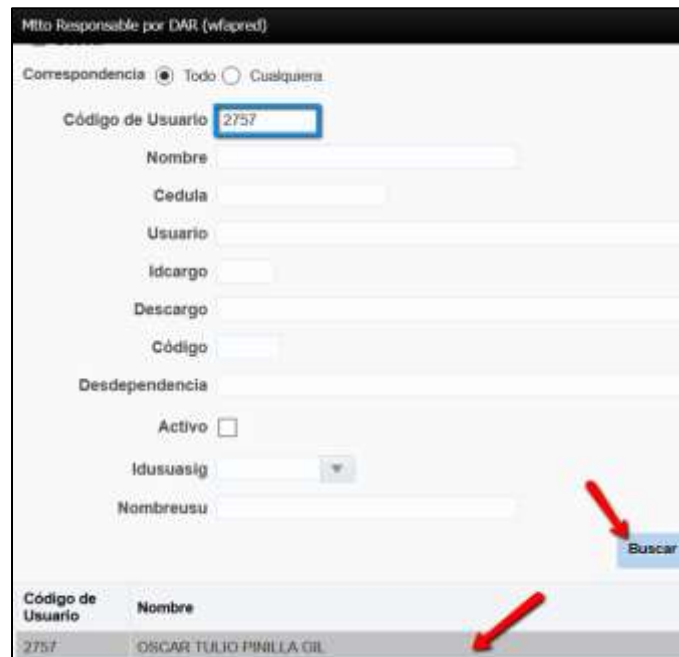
Mtto Responsable por DAR (wfapred)

Correspondencia Todo Cualquiera

Código de Usuario 2757

Nombre

Cedula

Usuario

Idcargo

Descargo

Código

Desdependencia

Activo

Idusuasig

Nombreusu

Buscar

| Código de Usuario | Nombre |
|---|---|
| 2757 | OSCAR TULIO PINILLA GIL |